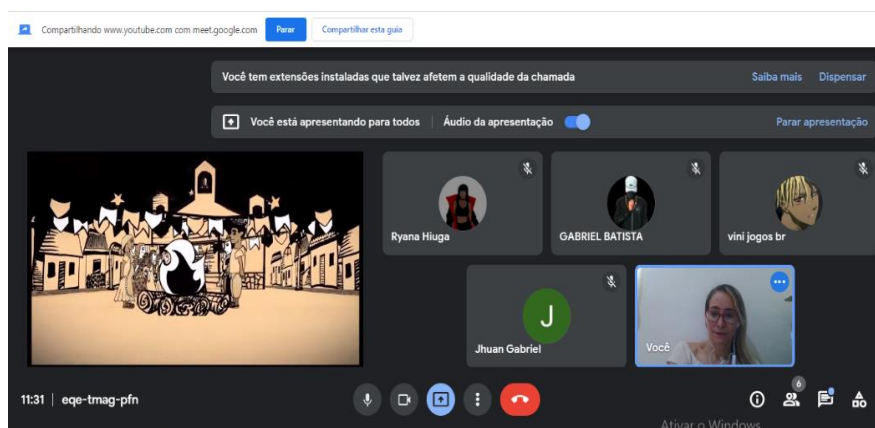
Compartilhando www.youtube.com com meet.google.com Parar Compartilhar esta guia

Você tem extensões instaladas que talvez afetem a qualidade da chamada Saiba mais Dispensar

Você está apresentando para todos | Áudio da apresentação Parar apresentação

Ryana Hiuga

GABRIEL BATISTA

vini jogos br

J

Jhuan Gabriel

Você

11:31 | eqe-tmag-pfn

6

Ativar o Windows